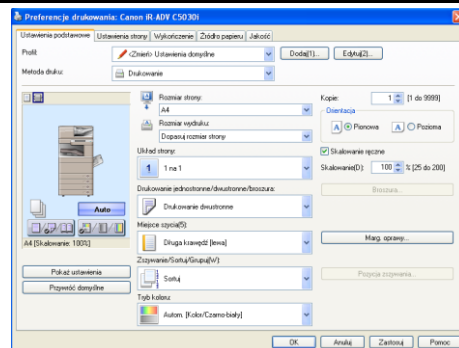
Preferencje drukowania: Canon iR-ADV C5030i

Ustawienia podstawowe | Ustawienia strony | Wykończenie | Źródło papieru | Jakość

Profil: <Zmień> Ustawienia domyślne | Dodaj(1)... | Edytuj(2)...

Metoda druku: Drukowanie

Rozmiar strony: A4

Rozmiar wydruku: Dopasuj rozmiar strony

Układ strony: 1 na 1

Kopie: 1 [1 do 9999]

Orientacja
A Pionowa | A Pozioma

Skalowanie ręczne

Skalowanie(D): 100 % [25 do 200]

Auto

A4 [Skalowanie: 100%]

Drukowanie jednostronne/dwustronne/broszura:
Drukowanie dwustronne

Broszura...

Miejsce szycia(5):
Długa krawędź [lewa]

Marg. oprawy...

Pokaż ustawienia

Przywróć domyślne

Zszywanie/Sortuj/Grupuj(W):
Sortuj

Pozycja zszywania...

Tryb koloru:
Autom. [Kolor/Czarno-biały]

OK | Anuluj | Zastosuj | Pomoc